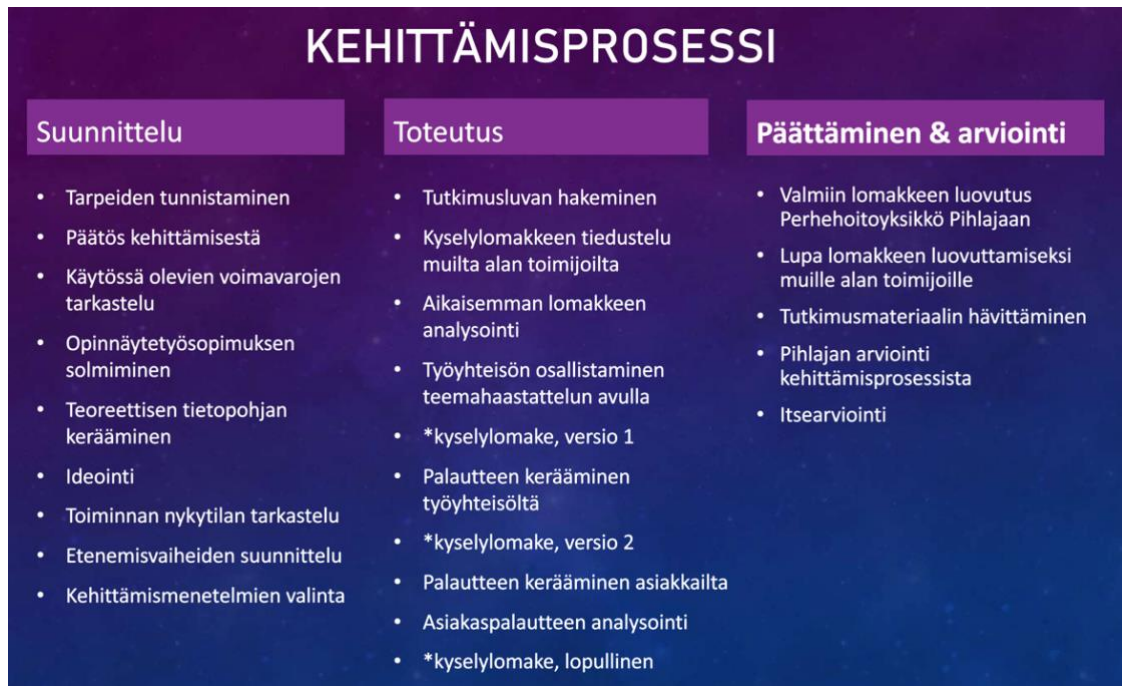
KEHITTÄMISPROSESSI

Suunnittelu

- Tarpeiden tunnistaminen
- Päätös kehittämisestä
- Käytössä olevien voimavarojen tarkastelu
- Opinnäytetyösopimuksen solmiminen
- Teoreettisen tietopohjan kerääminen
- Ideointi
- Toiminnan nykytilan tarkastelu
- Etenemisvaiheiden suunnittelu
- Kehittämismenetelmien valinta

Toteutus

- Tutkimusluvan hakeminen
- Kyselylomakkeen tiedustelu muilta alan toimijoilta
- Aikaisemman lomakkeen analysointi
- Työyhteisön osallistaminen teemahaastattelun avulla
- *kyselylomake, versio 1
- Palautteen kerääminen työyhteisöltä
- *kyselylomake, versio 2
- Palautteen kerääminen asiakkailta
- Asiakaspalautteen analysointi
- *kyselylomake, lopullinen

Päättäminen & arviointi

- Valmiin lomakkeen luovutus Perhehoitoyksikkö Pihlajaan
- Lupa lomakkeen luovuttamiseksi muille alan toimijoille
- Tutkimusmateriaalin hävittäminen
- Pihlajan arviointi kehittämisprosessista
- Itsearviointi